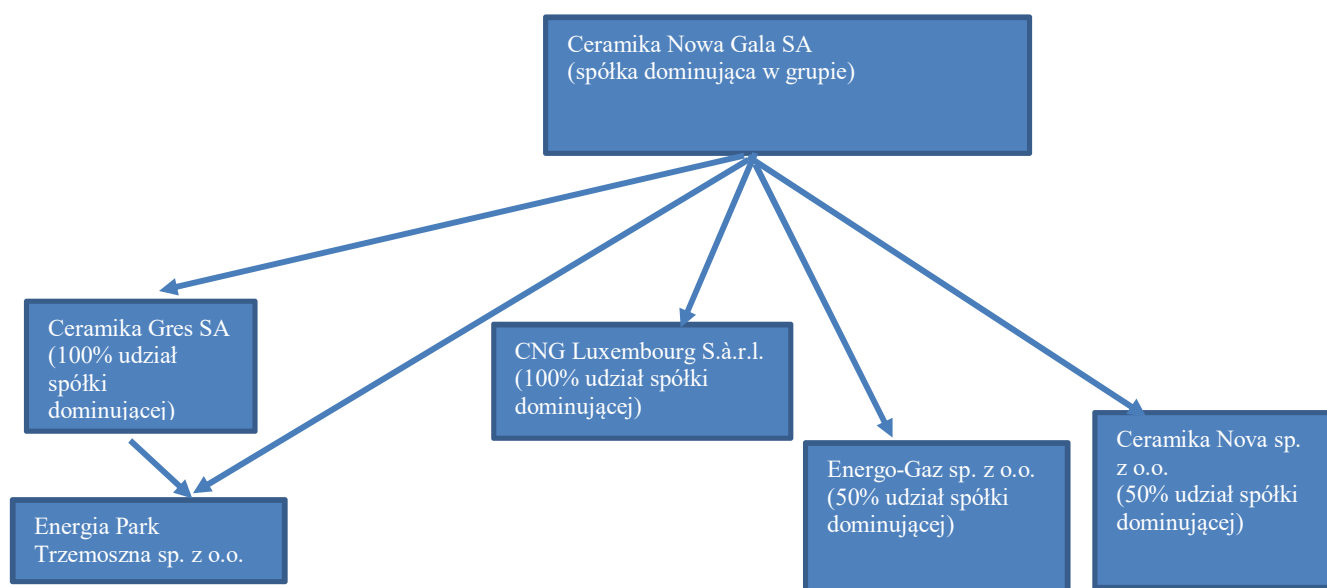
Ceramika Nowa Gala SA
(spółka dominująca w grupie)

Ceramika Gres SA
(100% udział spółki dominującej)

CNG Luxembourg S.à.r.l.
(100% udział spółki dominującej)

Energo-Gaz sp. z o.o.
(50% udział spółki dominującej)

Ceramika Nova sp. z o.o.
(50% udział spółki dominującej)

Energia Park Trzemoszna sp. z o.o.